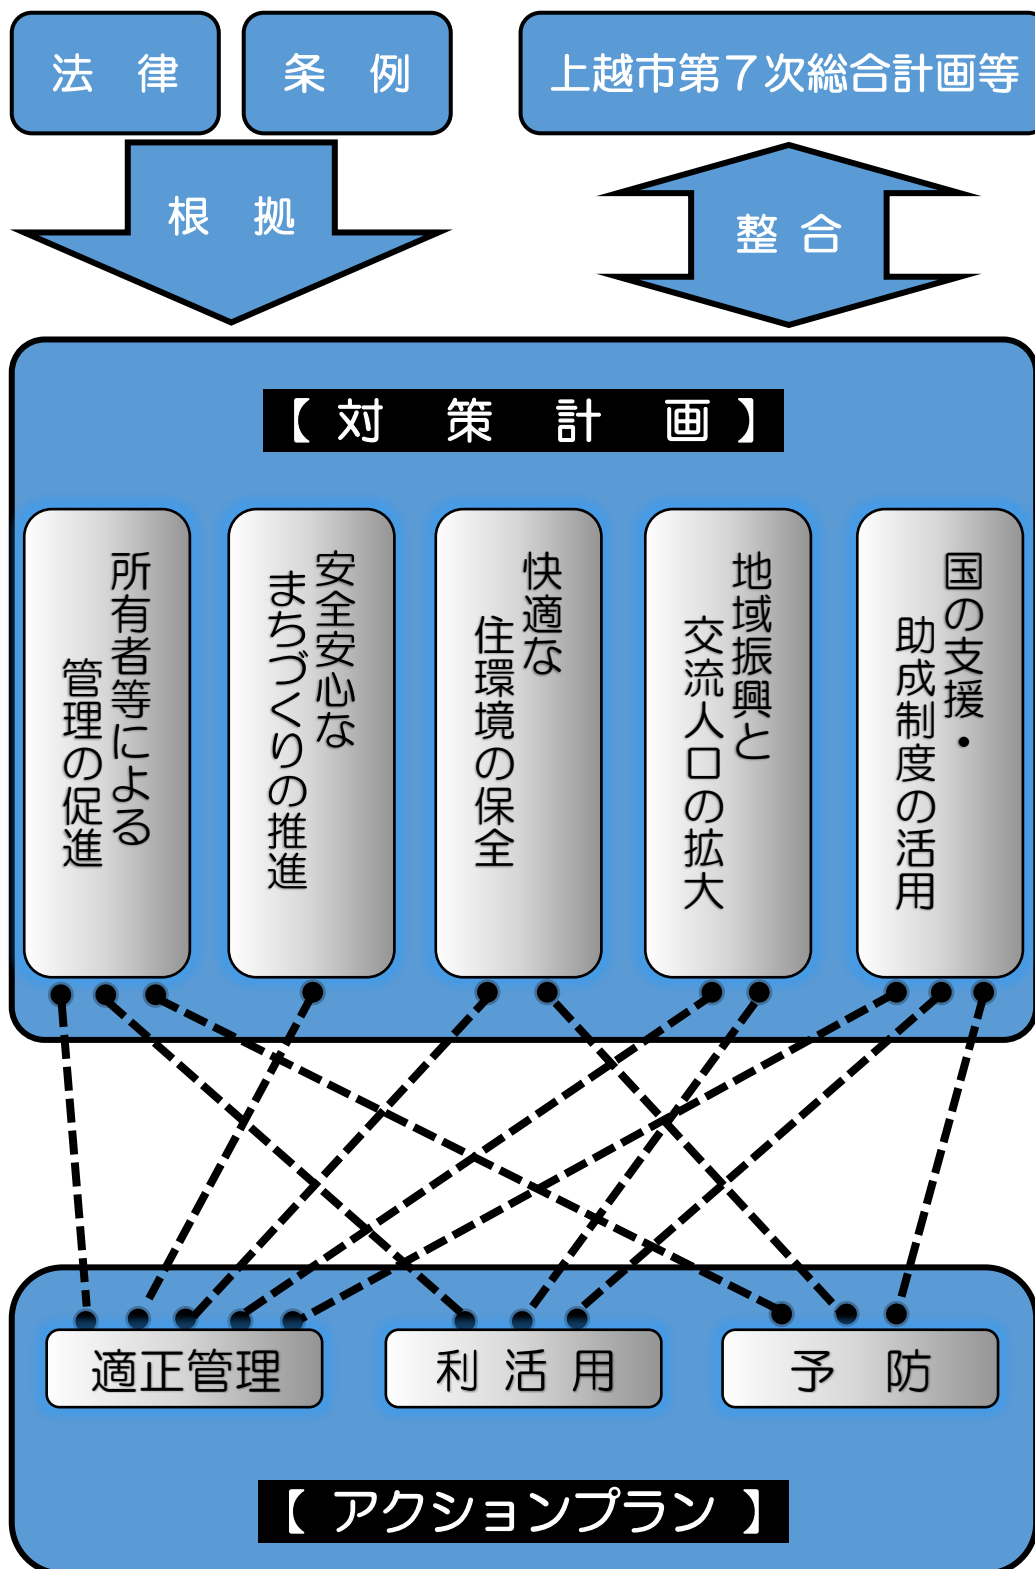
法　律

条　例

上越市第７次総合計画等

根　拠

整　合

【対　策　計　画】

所有者等による管理の促進

安全安心なまちづくりの推進

快適な住環境の保全

地域振興と交流人口の拡大

国の支援・助成制度の活用

適正管理

利活用

予　防

【アクションプラン】